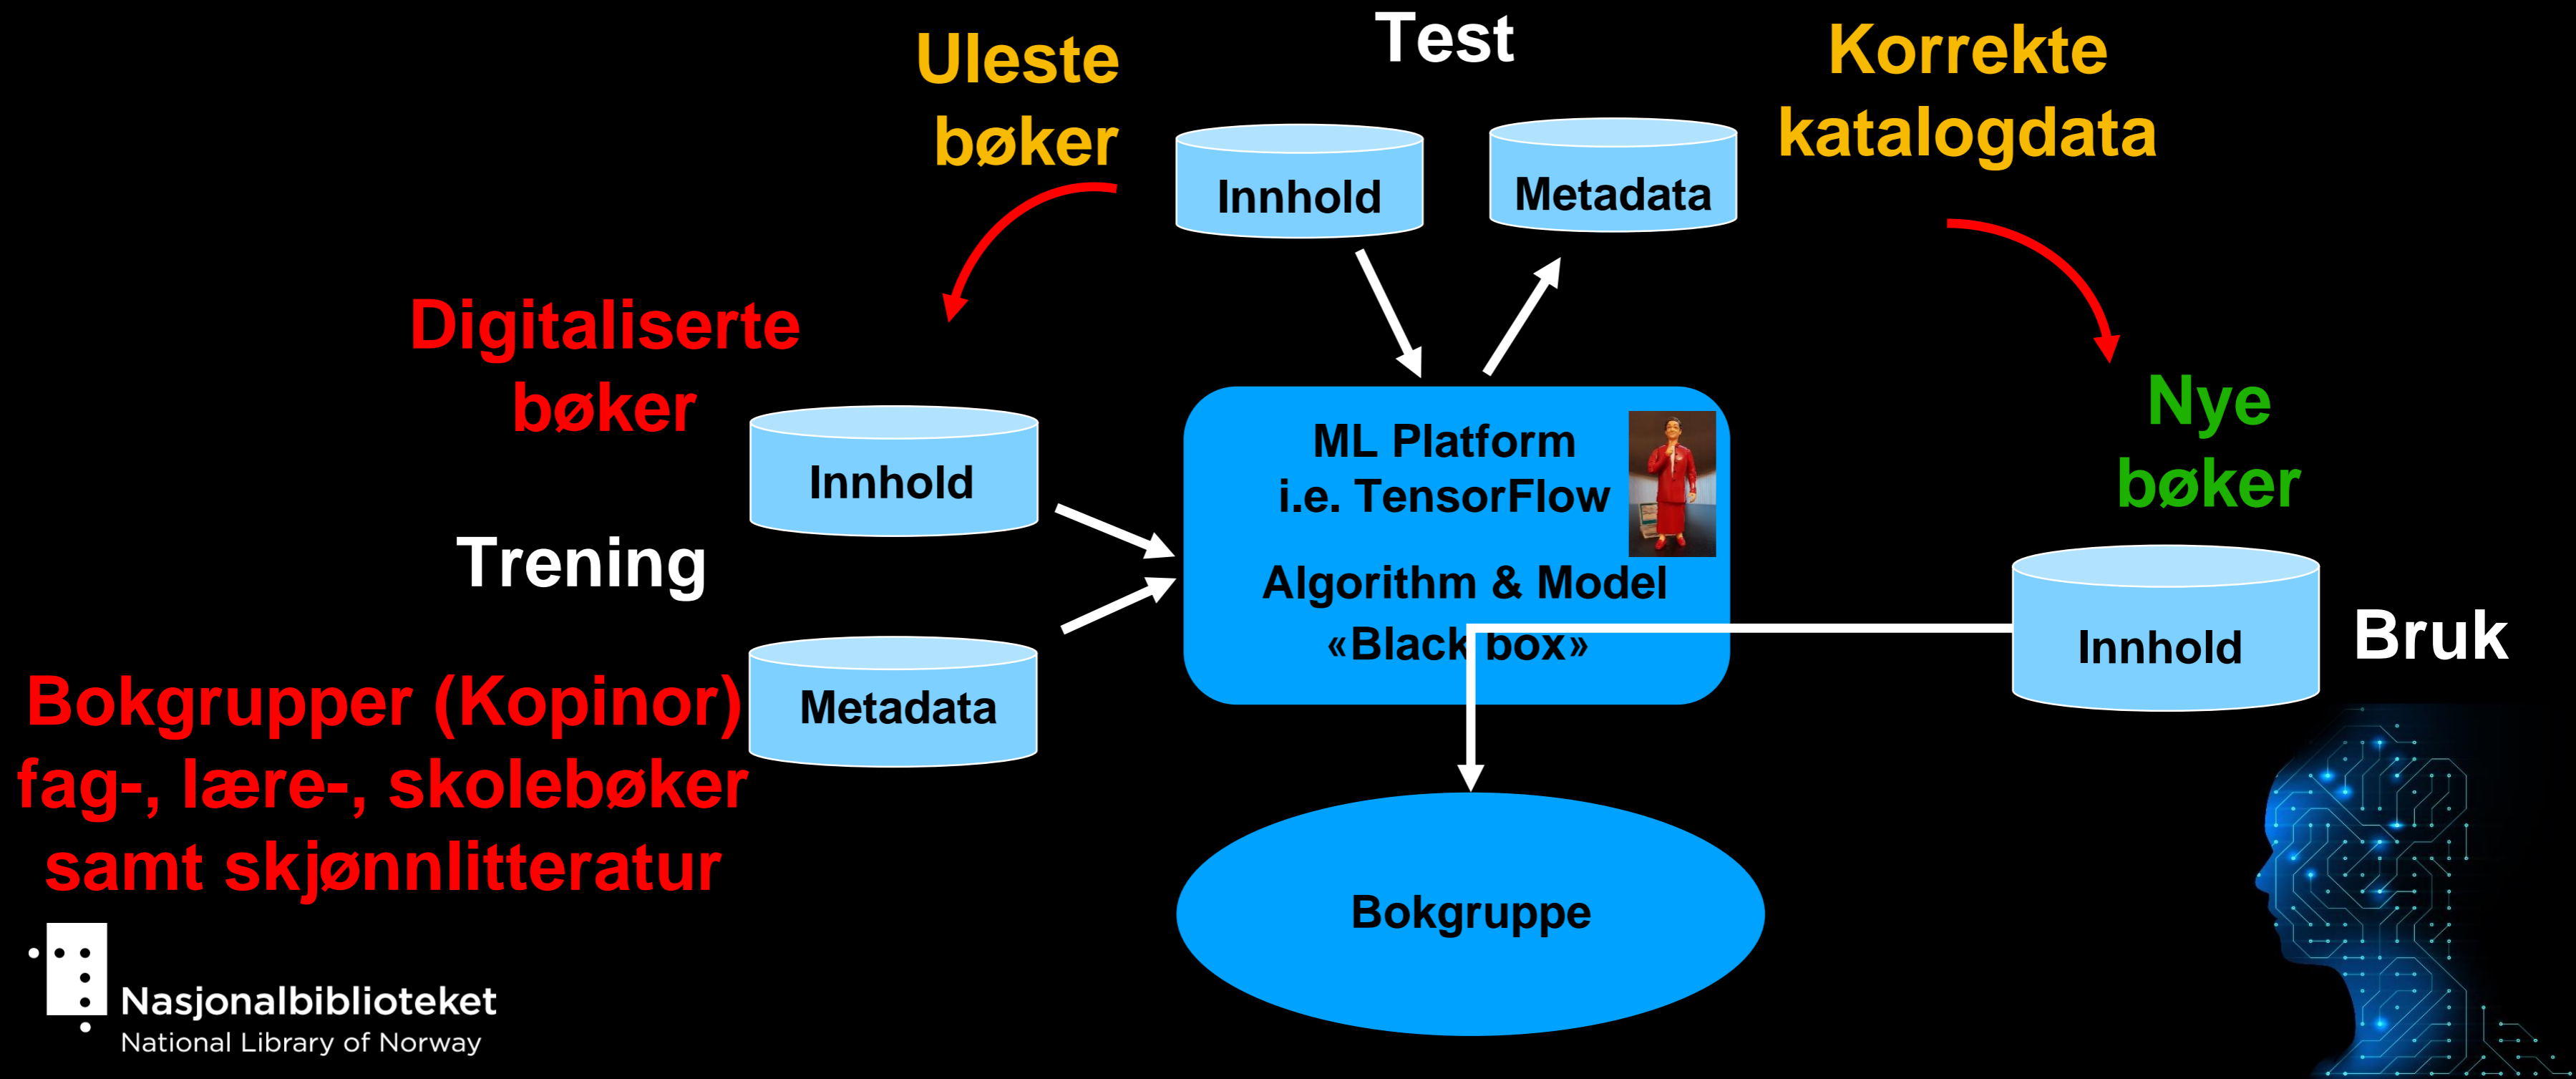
Uleste bøker

Test

Innhold

Metadata

Korrekte katalogdata

Digitaliserte bøker

Innhold

Trening

Metadata

ML Platform i.e. TensorFlow

Algorithm & Model «Black box»

Nye bøker

Innhold

Bruk

Bokgrupper (Kopinor) fag-, lære-, skolebøker samt skjønnlitteratur

Bokgruppe

Nasjonalbiblioteket
National Library of Norway